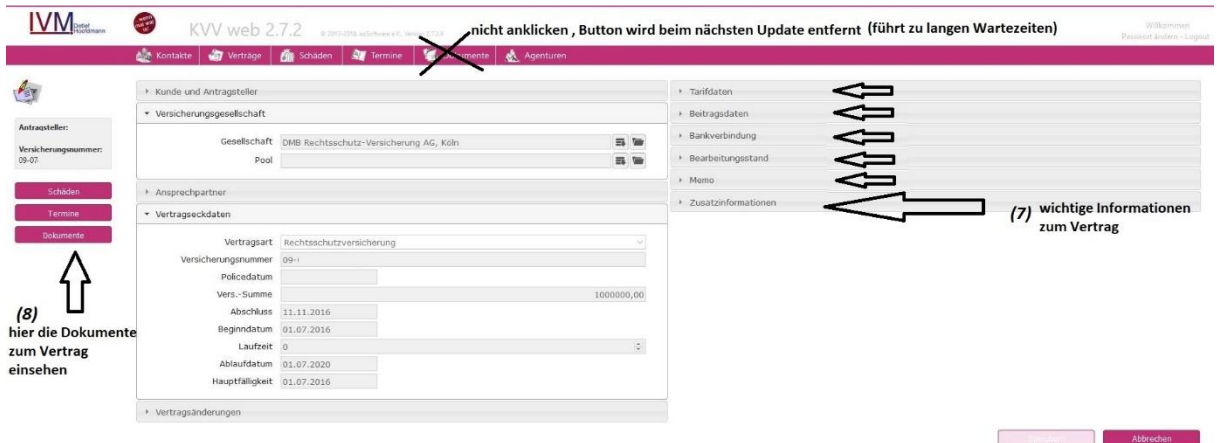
IVM Detlef Hoeldmann

KVV web 2.7.2 © 2015-2016 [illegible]

nicht anklicken , Button wird beim nächsten Update entfernt (führt zu langen Wartezeiten)

Willkommen
Passwort ändern - Logout

Kontakte | Verträge | Schäden | Termine | Dokumente | Agenturen

Antragsteller:

Versicherungsnummer:
09-07

Schäden
Termine
Dokumente

(8)
hier die Dokumente zum Vertrag einsehen

▸ Kunde und Antragsteller
▾ Versicherungsgesellschaft

Gesellschaft DMB Rechtsschutz-Versicherung AG, Köln
Pool

▸ Ansprechpartner
▾ Vertragseckdaten

Vertragsart Rechtsschutzversicherung
Versicherungsnummer 09-
Policedatum
Vers.-Summe 1000000,00
Abschluss 11.11.2016
Beginndatum 01.07.2016
Laufzeit 0
Ablaufdatum 01.07.2020
Hauptfälligkeit 01.07.2016

▸ Vertragsänderungen

▸ Tarifdaten
▸ Beitragsdaten
▸ Bankverbindung
▸ Bearbeitungsstand
▸ Memo
▸ Zusatzinformationen

(7) wichtige Informationen zum Vertrag

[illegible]
Abbrechen